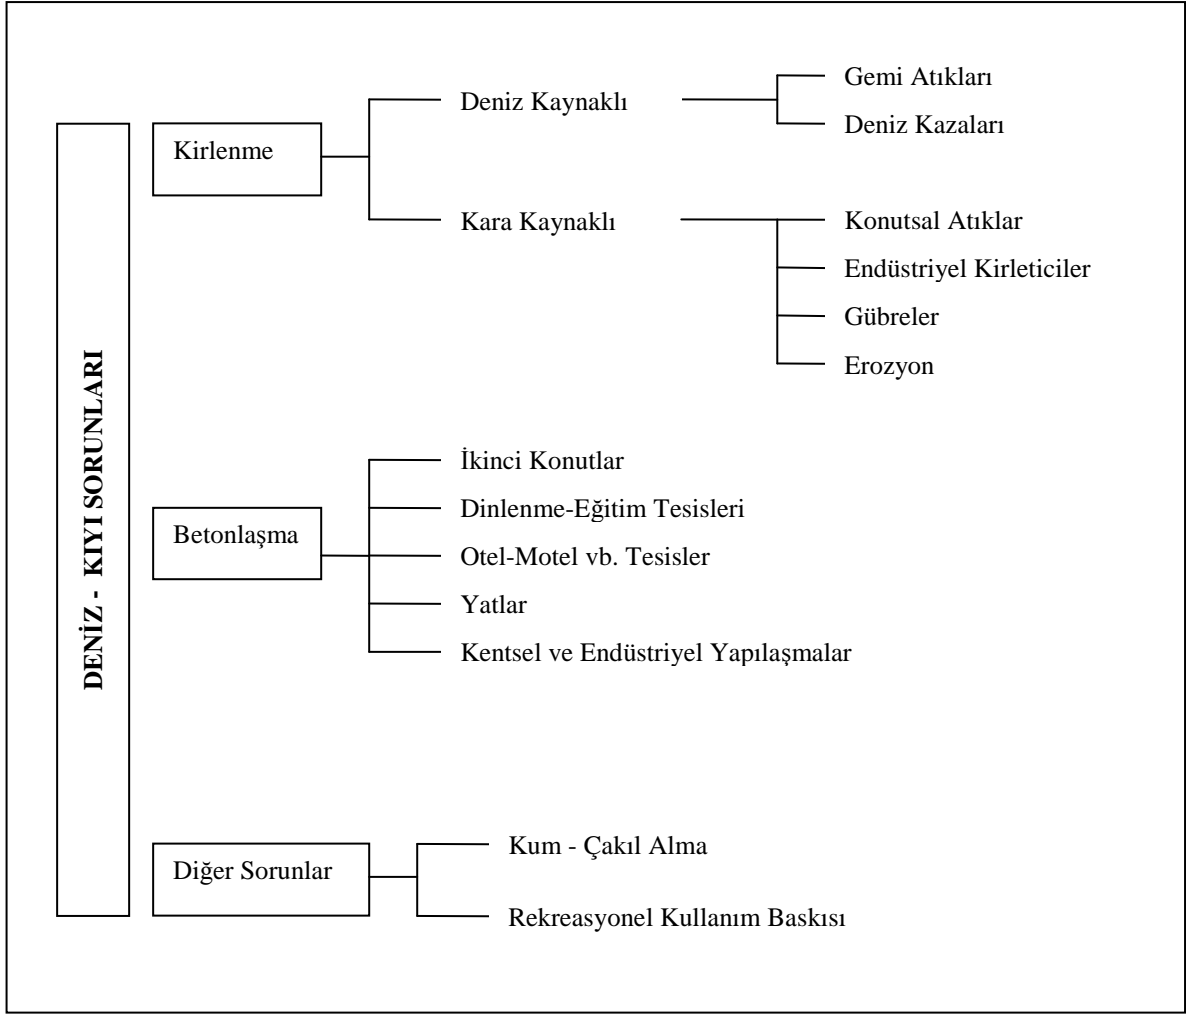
DENİZ - KIYI SORUNLARI

Kirlenme

Deniz Kaynaklı

Gemi Atıkları

Deniz Kazaları

Kara Kaynaklı

Konutsal Atıklar

Endüstriyel Kirleticiler

Gübreler

Erozyon

Betonlaşma

İkinci Konutlar

Dinlenme-Eğitim Tesisleri

Otel-Motel vb. Tesisler

Yatlar

Kentsel ve Endüstriyel Yapılaşmalar

Diğer Sorunlar

Kum - Çakıl Alma

Rekreasyonel Kullanım Baskısı